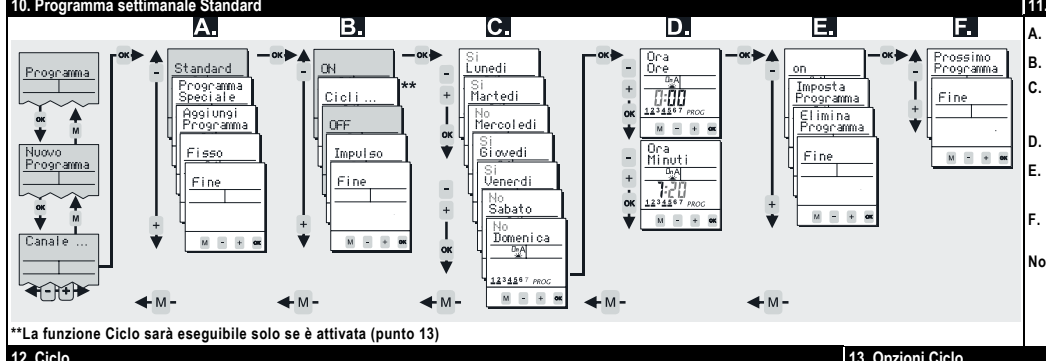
10. Programma settimanale Standard

11.

A.

B.

C.

D.

E.

F.

Programma

OK

M

Nuovo Programma

OK

M

Canale ...

- +

OK

-

+

Standard

Programma Speciale

Aggiungi Programma

Fisso

Fine

OK

-

+

ON

Cicli ... **

OFF

Impulso

Fine

M - + OK

OK

-

+

OK

-

+

OK

Si Lunedi

Si Martedi

No Mercoledi

Si Giovedi

Si Venerdi

No Sabato

No Domenica

1 2 3 4 5 6 7 PROG

M - + OK

OK

-

+

OK

Ora Ore

0:00

1 2 3 4 5 6 7 PROG

M - + OK

-

+

OK

Ora Minuti

7:20

1 2 3 4 5 6 7 PROG

M - + OK

OK

-

+

on

Imposta Programma

Elimina Programma

Fine

M - + OK

OK

-

+

Prossimo Programma

Fine

M - + OK

M

M

M

M

M

A.

B.

C.

D.

E.

F.

No

**La funzione Ciclo sarà eseguibile solo se è attivata (punto 13)

12. Ciclo

13. Opzioni Ciclo